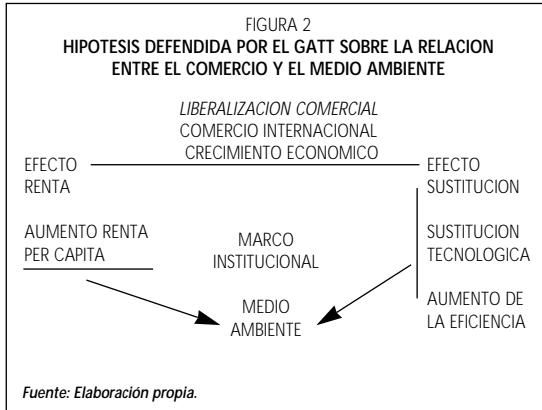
FIGURA 2
HIPOTESIS DEFENDIDA POR EL GATT SOBRE LA RELACION ENTRE EL COMERCIO Y EL MEDIO AMBIENTE

LIBERALIZACION COMERCIAL
COMERCIO INTERNACIONAL
CRECIMIENTO ECONOMICO

EFECTO RENTA

EFECTO SUSTITUCION

AUMENTO RENTA PER CAPITA

MARCO INSTITUCIONAL

SUSTITUCION TECNOLOGICA

AUMENTO DE LA EFICIENCIA

MEDIO AMBIENTE

Fuente: Elaboración propia.